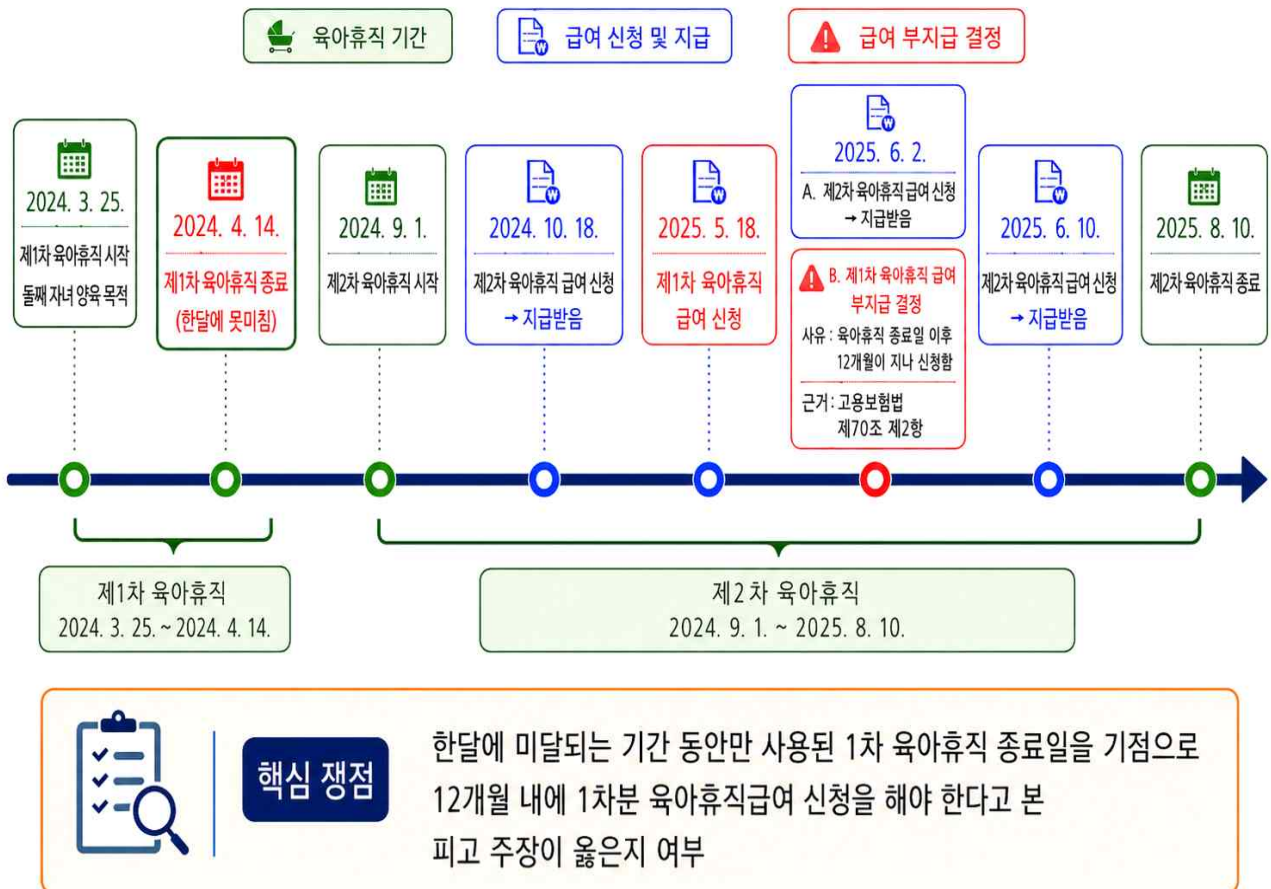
육아휴직 기간

급여 신청 및 지급

급여 부지급 결정

2024. 3. 25.
제1차 육아휴직 시작
둘째 자녀 양육 목적

2024. 4. 14.
제1차 육아휴직 종료
(한달에 못미침)

2024. 9. 1.
제2차 육아휴직 시작

2024. 10. 18.
제2차 육아휴직 급여 신청
→ 지급받음

2025. 5. 18.
제1차 육아휴직
급여 신청

2025. 6. 2.
A. 제2차 육아휴직 급여 신청
→ 지급받음

B. 제1차 육아휴직 급여 부지급 결정
사유 : 육아휴직 종료일 이후 12개월이 지나 신청함
근거 : 고용보험법 제70조 제2항

2025. 6. 10.
제2차 육아휴직 급여 신청
→ 지급받음

2025. 8. 10.
제2차 육아휴직 종료

제1차 육아휴직
2024. 3. 25. ~ 2024. 4. 14.

제2 차 육아휴직
2024. 9. 1. ~ 2025. 8. 10.

핵심 쟁점

한달에 미달되는 기간 동안만 사용된 1차 육아휴직 종료일을 기점으로 12개월 내에 1차분 육아휴직급여 신청을 해야 한다고 본 피고 주장이 옳은지 여부